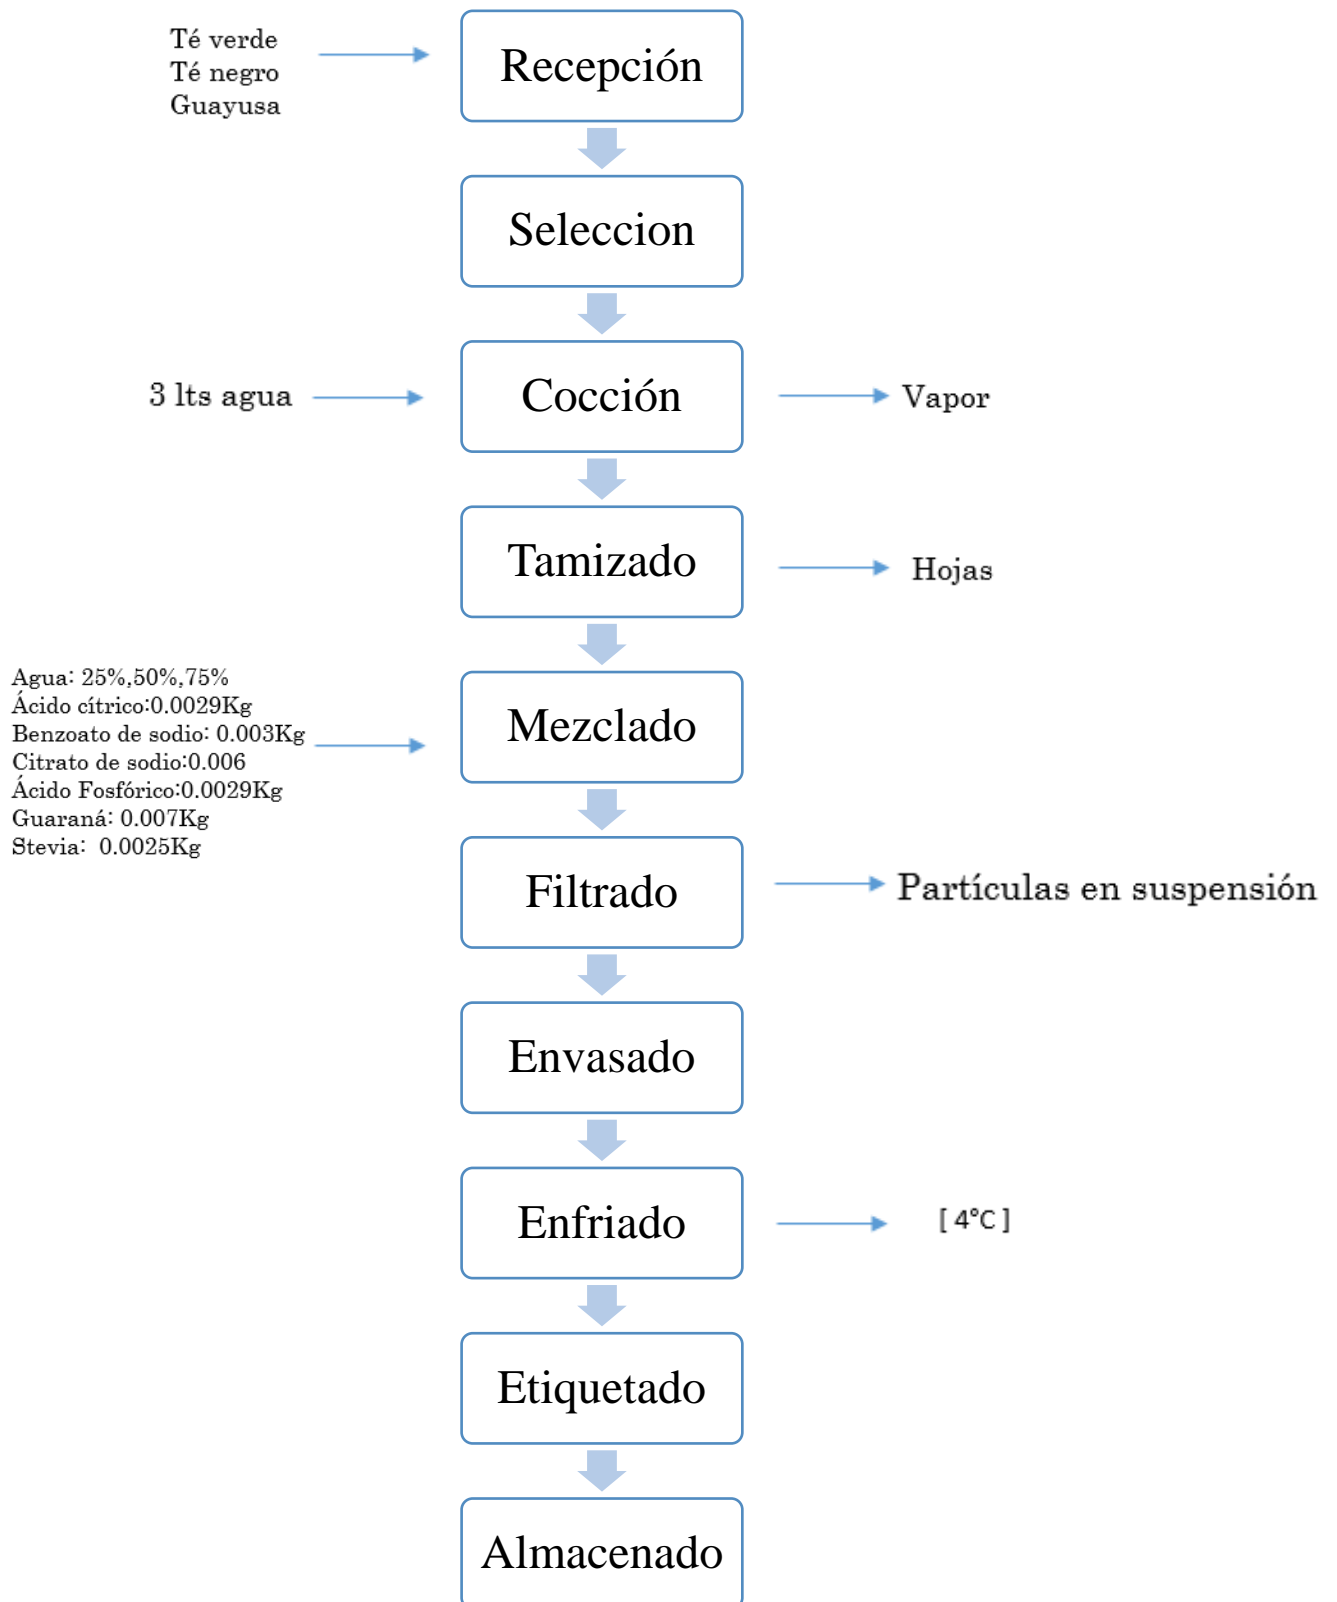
Té verde
Té negro
Guayusa

Recepción

Seleccion

3 lts agua

Cocción

Vapor

Tamizado

Hojas

Agua: 25%,50%,75%
Ácido cítrico:0.0029Kg
Benzoato de sodio: 0.003Kg
Citrato de sodio:0.006
Ácido Fosfórico:0.0029Kg
Guaraná: 0.007Kg
Stevia: 0.0025Kg

Mezclado

Filtrado

Partículas en suspensión

Envasado

Enfriado

[ 4°C ]

Etiquetado

Almacenado